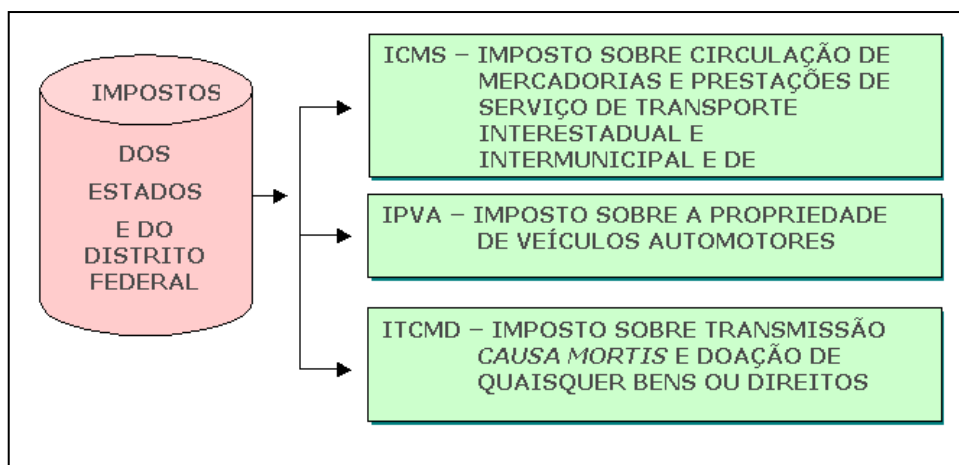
IMPOSTOS

DOS

ESTADOS

E DO DISTRITO FEDERAL

ICMS – IMPOSTO SOBRE CIRCULAÇÃO DE MERCADORIAS E PRESTAÇÕES DE SERVIÇO DE TRANSPORTE INTERESTADUAL E INTERMUNICIPAL E DE

IPVA – IMPOSTO SOBRE A PROPRIEDADE DE VEÍCULOS AUTOMOTORES

ITCMD – IMPOSTO SOBRE TRANSMISSÃO *CAUSA MORTIS* E DOAÇÃO DE QUAISQUER BENS OU DIREITOS